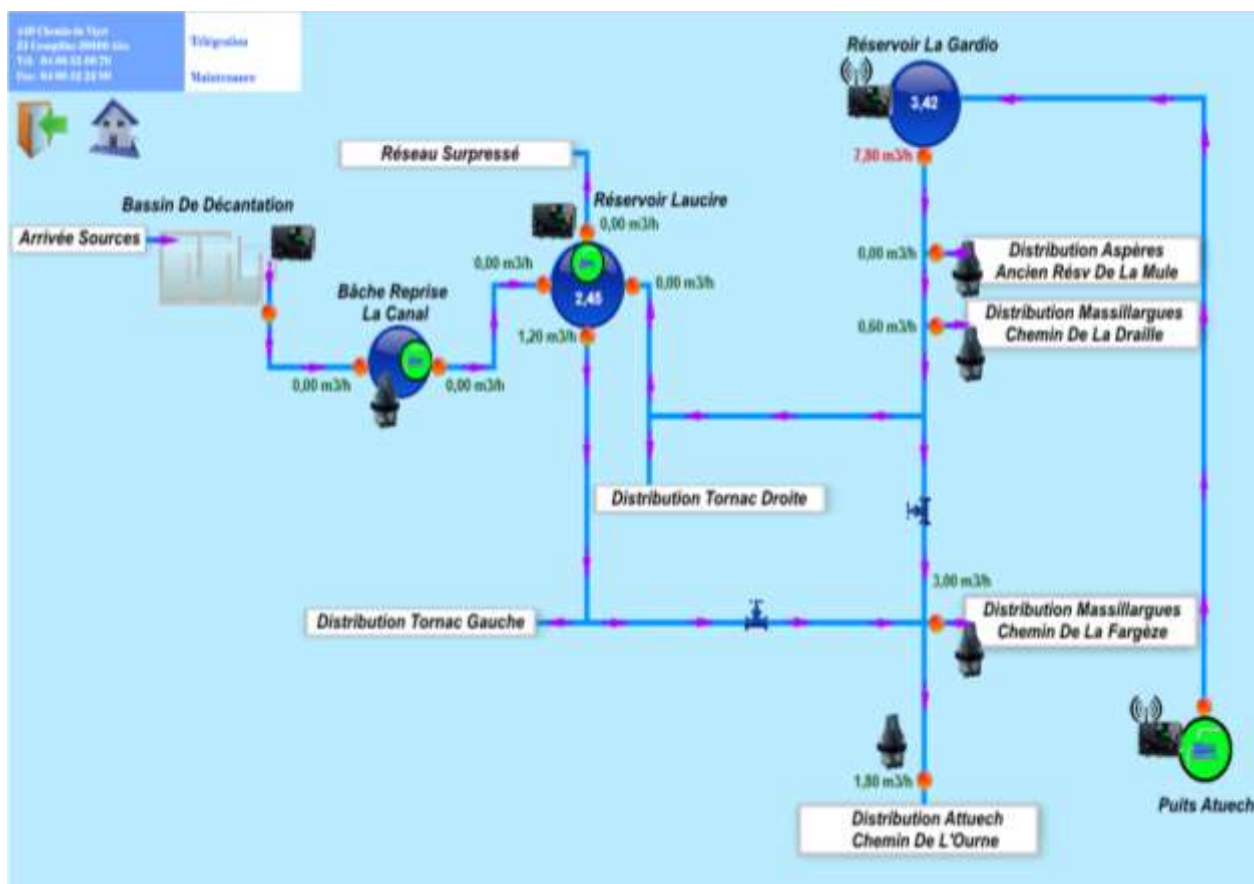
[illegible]
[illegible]
Tél : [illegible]
Fax : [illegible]

Télégestion

Maintenance

Réservoir La Gardio

3,42

7,80 m3/h

Réseau Surpressé

Réservoir Laucire

0,00 m3/h

Bassin De Décantation

Arrivée Sources

0,00 m3/h

2,45

0,00 m3/h

0,00 m3/h

Distribution Aspères
Ancien Résv De La Mule

0,60 m3/h

Distribution Massillargues
Chemin De La Draille

Bâche Reprise
La Canal

1,20 m3/h

0,00 m3/h

0,00 m3/h

Distribution Tornac Droite

3,00 m3/h

Distribution Tornac Gauche

Distribution Massillargues
Chemin De La Fargèze

1,80 m3/h

Distribution Attuech
Chemin De L'Ourne

Puits Atuech